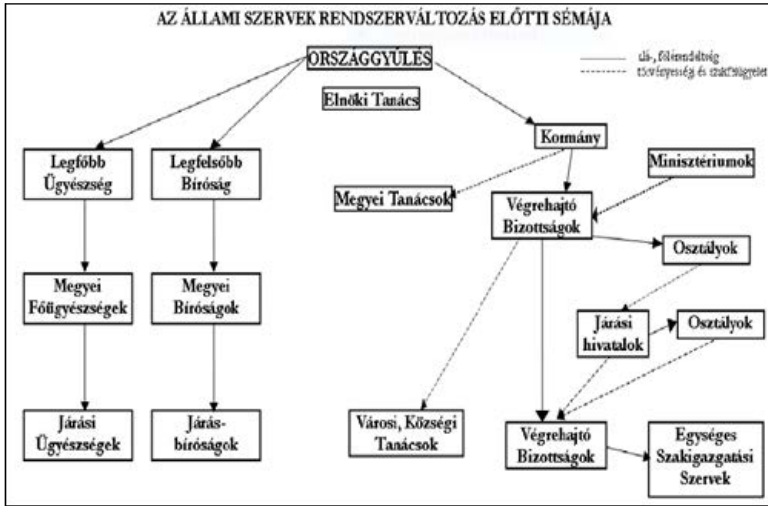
AZ ÁLLAMI SZERVEK RENDSZERVÁLTOZÁS ELŐTTI SÉMÁJA

ORSZÁGGYŰLÉS

alá-, fölérendeltség
törvényesség és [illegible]

Elnöki Tanács

Kormány

Legfőbb Ügyészség

Legfelsőbb Bíróság

Minisztériumok

Megyei Tanácsok

Végrehajtó Bizottságok

Osztályok

Megyei Főügyészségek

Megyei Bíróságok

Járási hivatalok

Osztályok

Járási Ügyészségek

Járás-bíróságok

Városi, Községi Tanácsok

Végrehajtó Bizottságok

Egységes Szakigazgatási Szervek